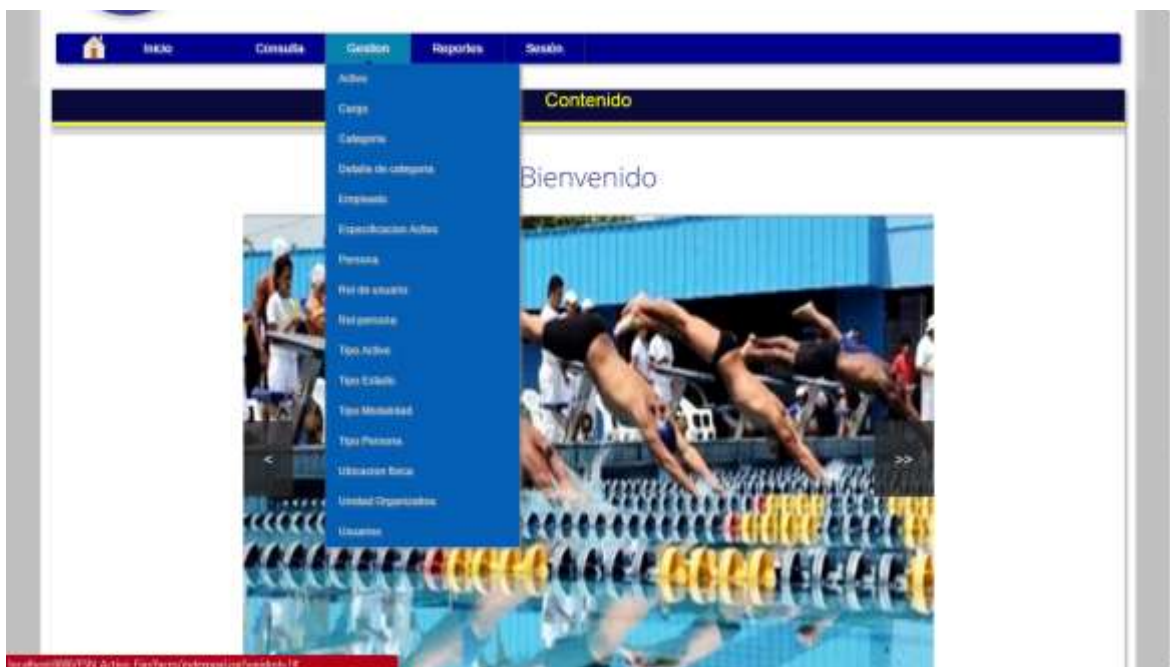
Inicio Consulta Gestion Reportes Sesión

Activo
Cargo
Categoria
Detalle de categoria
Empleado
Especificacion Activo
Persona
Rol de usuario
Rol persona
Tipo Activo
Tipo Estado
Tipo Modalidad
Tipo Persona
Ubicacion fisica
Unidad Organizativa
Usuarios

Contenido

Bienvenido

<

>>

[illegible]